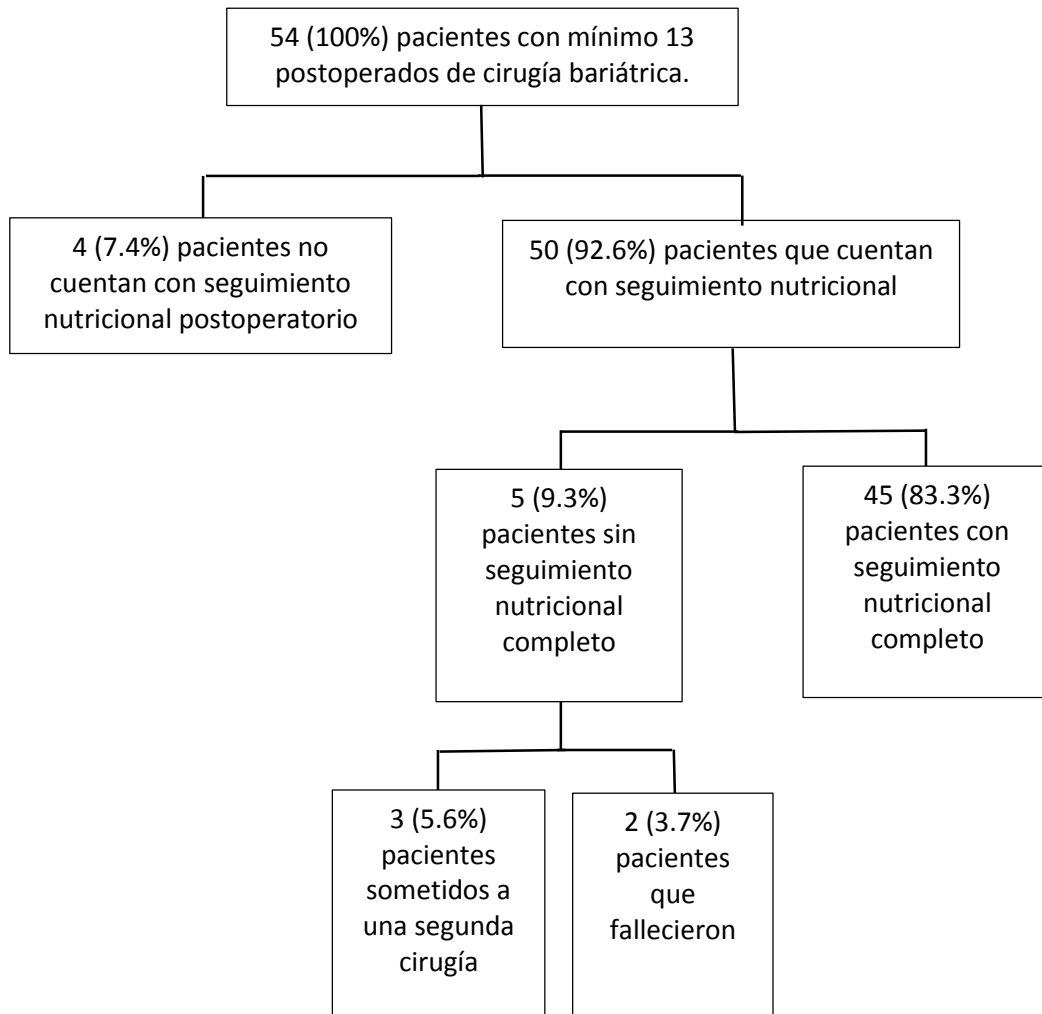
54 (100%) pacientes con mínimo 13 postoperados de cirugía bariátrica.

4 (7.4%) pacientes no cuentan con seguimiento nutricional postoperatorio

50 (92.6%) pacientes que cuentan con seguimiento nutricional

5 (9.3%) pacientes sin seguimiento nutricional completo

45 (83.3%) pacientes con seguimiento nutricional completo

3 (5.6%) pacientes sometidos a una segunda cirugía

2 (3.7%) pacientes que fallecieron